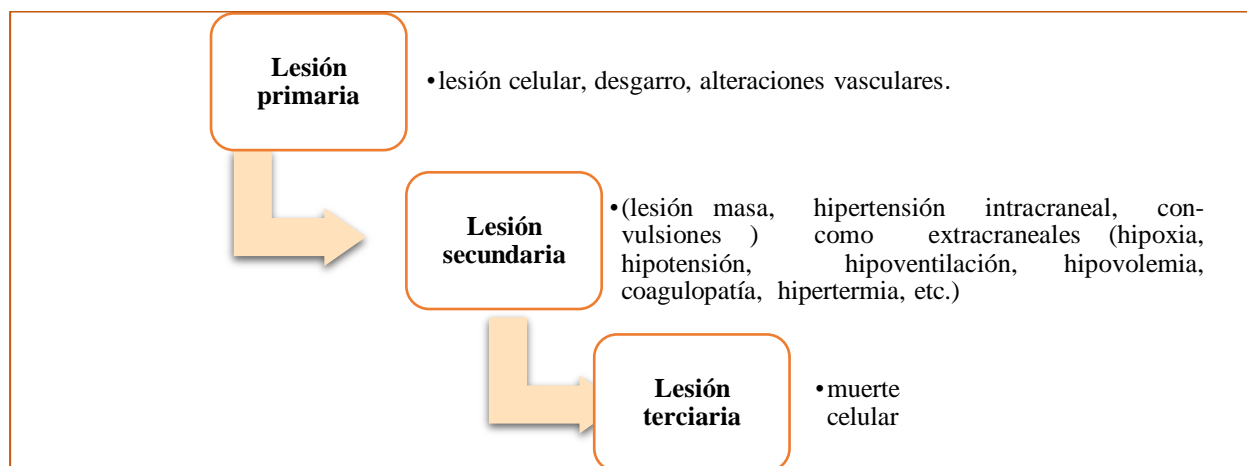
Lesión primaria

• lesión celular, desgarro, alteraciones vasculares.

Lesión secundaria

• (lesión masa, hipertensión intracraneal, convulsiones ) como extracraneales (hipoxia, hipotensión, hipoventilación, hipovolemia, coagulopatía, hipertermia, etc.)

Lesión terciaria

• muerte celular